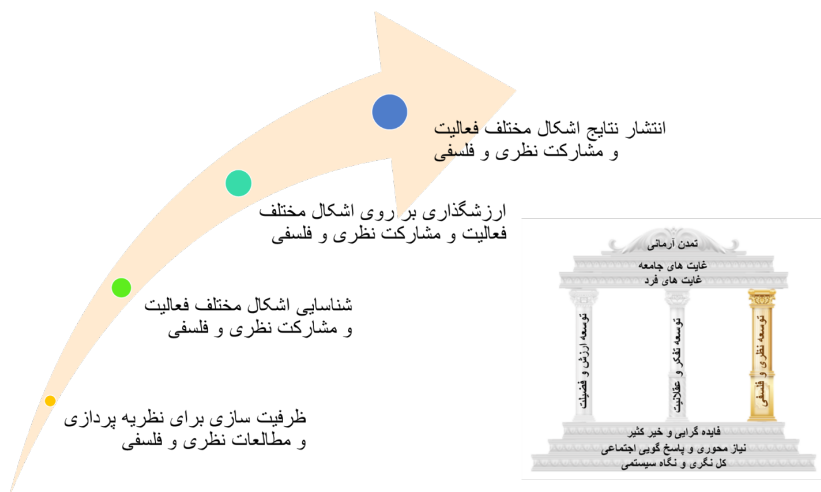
انتشار نتایج اشکال مختلف فعالیت و مشارکت نظری و فلسفی

ارزشگذاری بر روی اشکال مختلف فعالیت و مشارکت نظری و فلسفی

شناسایی اشکال مختلف فعالیت و مشارکت نظری و فلسفی

ظرفیت سازی برای نظریه پردازی و مطالعات نظری و فلسفی

تمدن آرمانی
غایت های جامعه
غایت های فرد

توسعه ارزش و فضیلت
توسعه تفکر و عقلانیت
توسعه نظری و فلسفی

فایده گرایی و خیر کثیر
نیاز محوری و پاسخ گویی اجتماعی
کل نگری و نگاه سیستمی